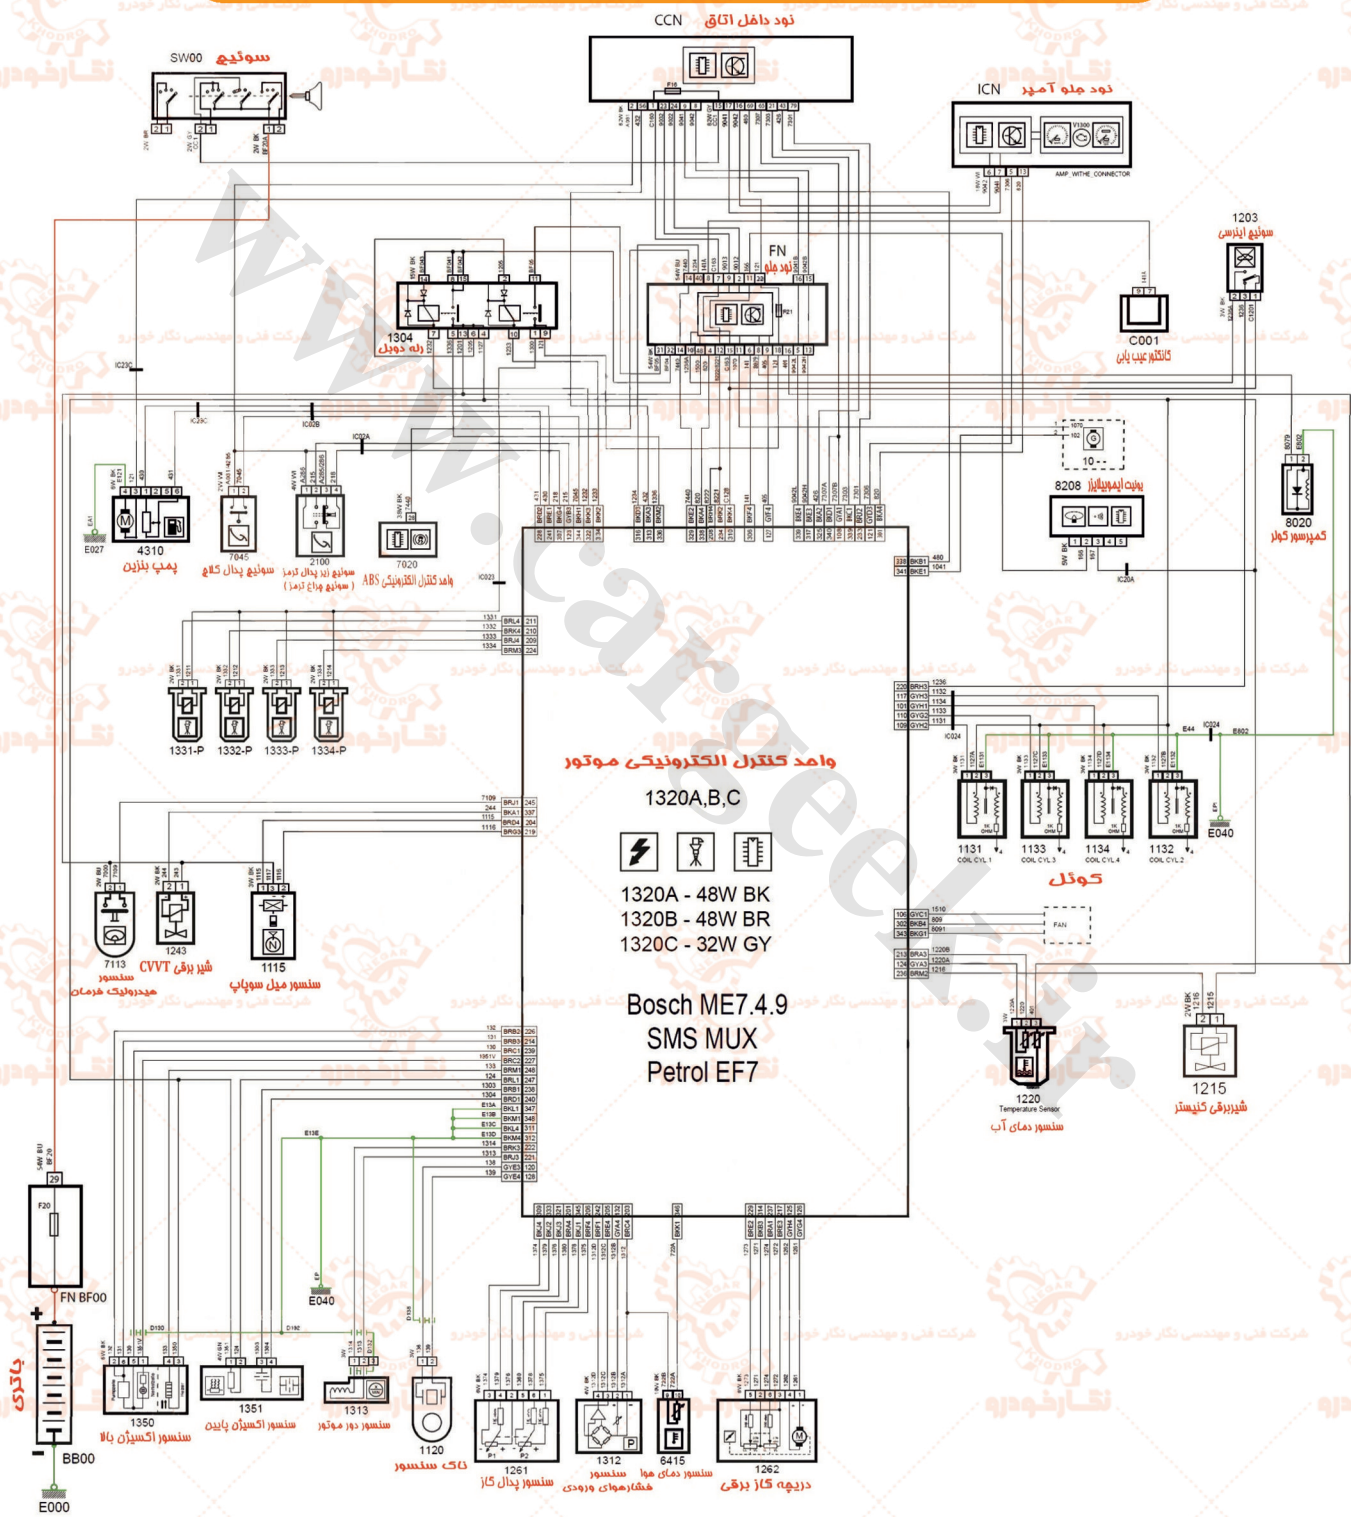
CCN نود داخل اتاق

SW00 سوئیچ

ICN نود جلو آمپر

AMP_WITHE_CONNECTOR

1203 سوئیچ اینرسی

FN نود جلو

1304 رله دوبل

C001 کانکتور عیب یابی

IC23C

IC29C

IC02B

IC02A

8208 یونیت ایموبلایزر

8020 کمپرسور کولر

10

4310 پمپ بنزین

E027

7045 سوئیچ پدال کلاچ

2100 سوئیچ (دو پدال ترمز) (سوئیچ چراغ ترمز)

7020 واحد کنترل الکترونیکی ABS

IC02I

IC20A

1331-P

1332-P

1333-P

1334-P

واحد کنترل الکترونیکی موتور

1320A,B,C

1320A - 48W BK

1320B - 48W BR

1320C - 32W GY

Bosch ME7.4.9

SMS MUX

Petrol EF7

IC024

E44

E602

E040

1131 COIL CYL 1

1133 COIL CYL 3

1134 COIL CYL 4

1132 COIL CYL 2

کوئل

FAN

7113 سنسور هیدرولیک فرمان

1243 شیر برقی CVVT

1115 سنسور میل سوپاپ

1220 Temperature Sensor سنسور دمای آب

1215 شیربرقی کنیستر

F20

FN BF00

E13E

E040

باتری

BB00

E000

1350 سنسور اکسیژن بالا

1351 سنسور اکسیژن پایین

1313 سنسور دور موتور

1120 ناک سنسور

1261 سنسور پدال گاز

1312 سنسور فشارهوای ورودی

6415 سنسور دمای هوا

1262 دریچه گاز برقی

www.cargeek.ir

شرکت فنی و مهندسی نگار خودرو

نگار خودرو